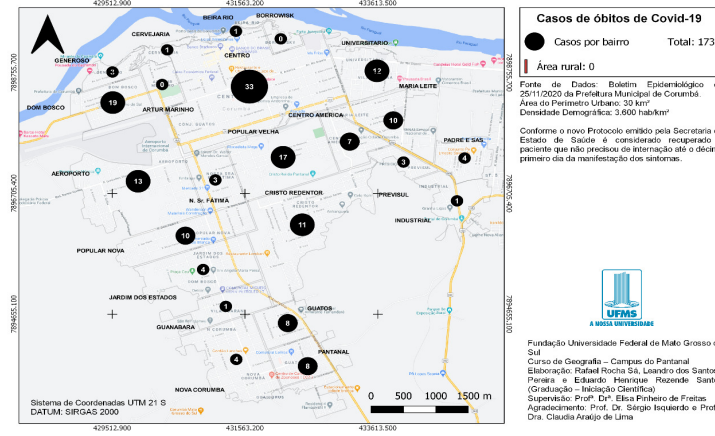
429512.900 431563.200 433613.500

BEIRA RIO
BORROWSK
CERVEJARIA
1
0
CENTRO
UNIVERSITARIO
1
GENEROSO
3
12
0
19
33
DOM BOSCO
ARTUR MARINHO
MARIA LEITE
CENTRO AMERICA
10
POPULAR VELHA
7
PADRE E SAS
17
3
4
AEROPORTO
13
3
CRISTO REDENTOR
PREVISUL
1
N. Sr. FATIMA
11
INDUSTRIAL
10
POPULAR NOVA
4
JARDIM DOS ESTADOS
1
GUATOS
GUANABARA
8
4
PANTANAL
8
NOVA CORUMBA

7886755.700
7886705.400
7884655.100

Sistema de Coordenadas UTM 21 S
DATUM: SIRGAS 2000

0 500 1000 1500 m

429512.900 431563.200 433613.500

Casos de óbitos de Covid-19

Casos por bairro Total: 173

Área rural: 0

Fonte de Dados: Boletim Epidemiológico d 25/11/2020 da Prefeitura Municipal de Corumbá.
Área do Perímetro Urbano: 30 km²
Densidade Demográfica: 3.600 hab/km²

Conforme o novo Protocolo emitido pela Secretaria d Estado de Saúde é considerado recuperado paciente que não precisou de internação até o décim primeiro dia da manifestação dos sintomas.

UFMS
A NOSSA UNIVERSIDADE

Fundação Universidade Federal de Mato Grosso d Sul
Curso de Geografia – Campus do Pantanal
Elaboração: Rafael Rocha Sá, Leandro dos Santo Pereira e Eduardo Henrique Rezende Sant (Graduação – Iniciação Científica)
Supervisão: Profª. Drª. Elisa Pinheiro de Freitas
Agradecimento: Prof. Dr. Sérgio Isquierdo e Prof Dra. Claudia Araújo de Lima